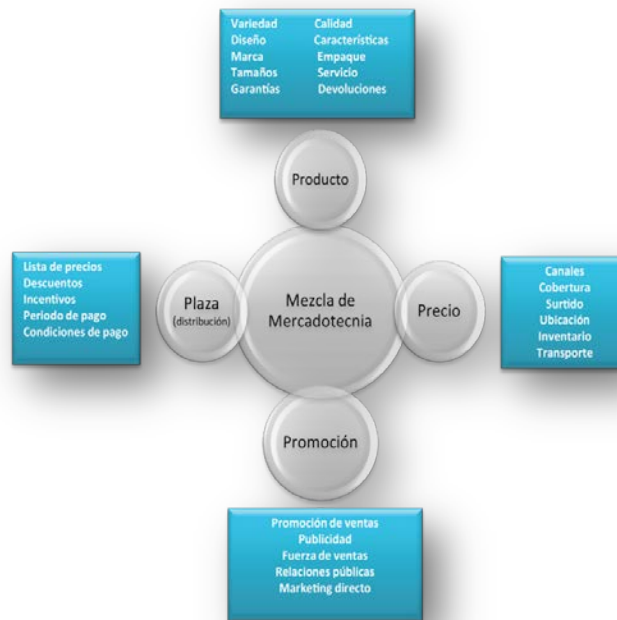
Variedad Calidad
Diseño Características
Marca Empaque
Tamaños Servicio
Garantías Devoluciones

Producto

Lista de precios
Descuentos
Incentivos
Periodo de pago
Condiciones de pago

Plaza
(distribución)

Mezcla de Mercadotecnia

Precio

Canales
Cobertura
Surtido
Ubicación
Inventario
Transporte

Promoción

Promoción de ventas
Publicidad
Fuerza de ventas
Relaciones públicas
Marketing directo